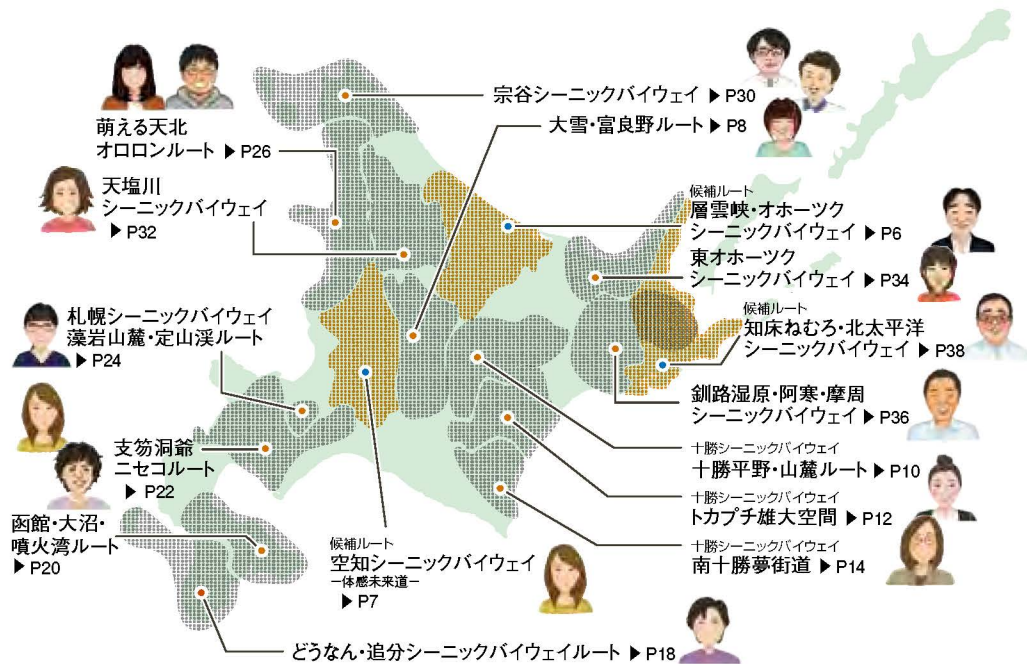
萌える天北
オロロンルート ▶ P26

宗谷シーニックバイウェイ ▶ P30

大雪・富良野ルート ▶ P8

天塩川
シーニックバイウェイ
▶ P32

候補ルート
層雲峡・オホーツク
シーニックバイウェイ ▶ P6

東オホーツク
シーニックバイウェイ ▶ P34

候補ルート
知床ねむろ・北太平洋
シーニックバイウェイ ▶ P38

札幌シーニックバイウェイ
藻岩山麓・定山渓ルート
▶ P24

釧路湿原・阿寒・摩周
シーニックバイウェイ ▶ P36

支笏洞爺
ニセコルート
▶ P22

十勝シーニックバイウェイ
十勝平野・山麓ルート ▶ P10

十勝シーニックバイウェイ
トカプチ雄大空間 ▶ P12

函館・大沼・
噴火湾ルート
▶ P20

候補ルート
空知シーニックバイウェイ
ー体感未来道ー
▶ P7

十勝シーニックバイウェイ
南十勝夢街道 ▶ P14

どうなん・追分シーニックバイウェイルート ▶ P18